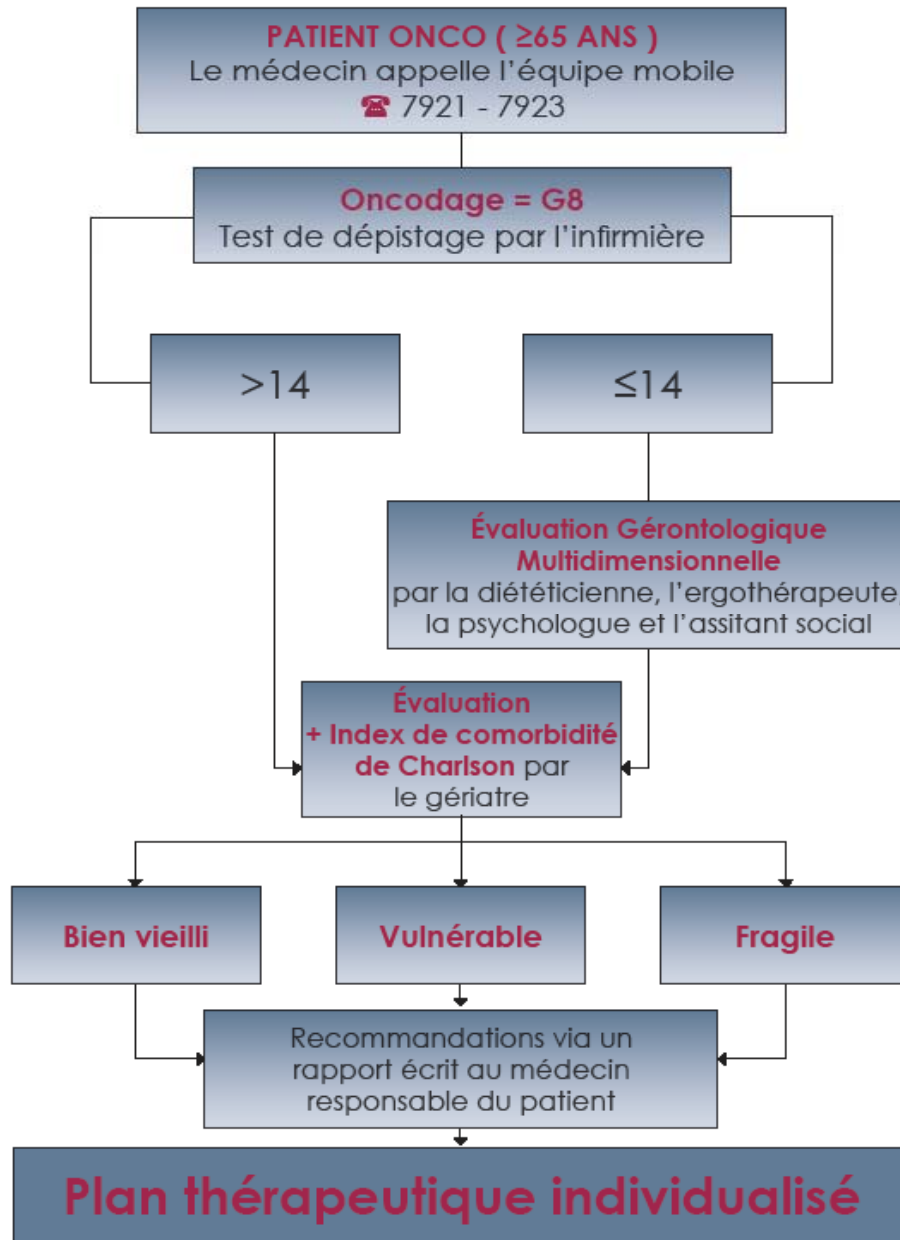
PATIENT ONCO ( ≥65 ANS )
Le médecin appelle l'équipe mobile
☎ 7921 - 7923

Oncodage = G8
Test de dépistage par l'infirmière

>14

≤14

Évaluation Gérontologique Multidimensionnelle
par la diététicienne, l'ergothérapeute, la psychologue et l'assitant social

Évaluation
+ Index de comorbidité de Charlson par le gériatre

Bien vieilli

Vulnérable

Fragile

Recommandations via un rapport écrit au médecin responsable du patient

Plan thérapeutique individualisé